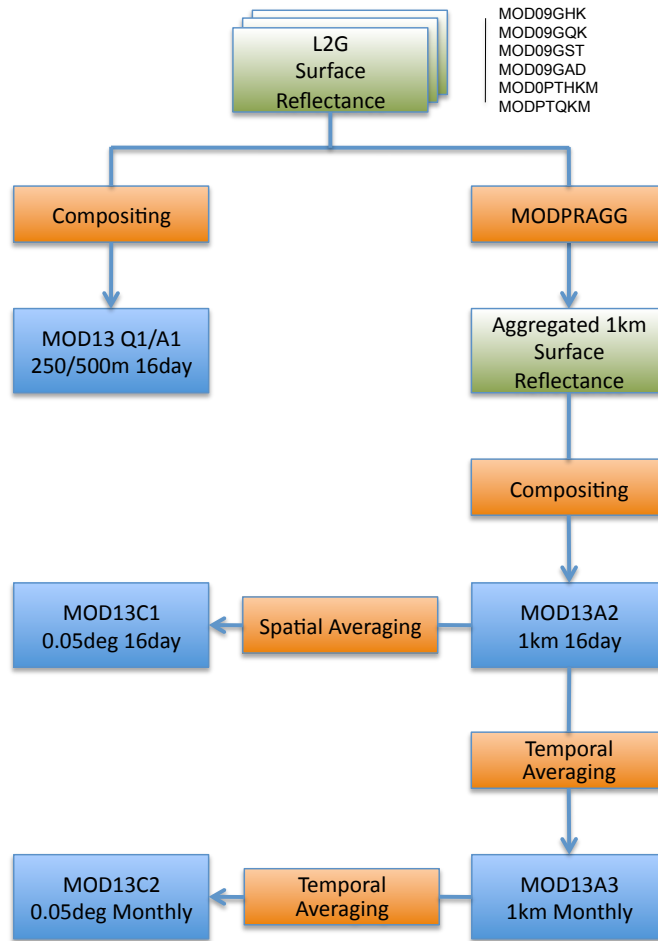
L2G
Surface
Reflectance

MOD09GHK
MOD09GQK
MOD09GST
MOD09GAD
MOD0PTHKM
MODPTQKM

Compositing

MODPRAGG

MOD13 Q1/A1
250/500m 16day

Aggregated 1km
Surface
Reflectance

Compositing

MOD13C1
0.05deg 16day

Spatial Averaging

MOD13A2
1km 16day

Temporal
Averaging

MOD13C2
0.05deg Monthly

Temporal
Averaging

MOD13A3
1km Monthly